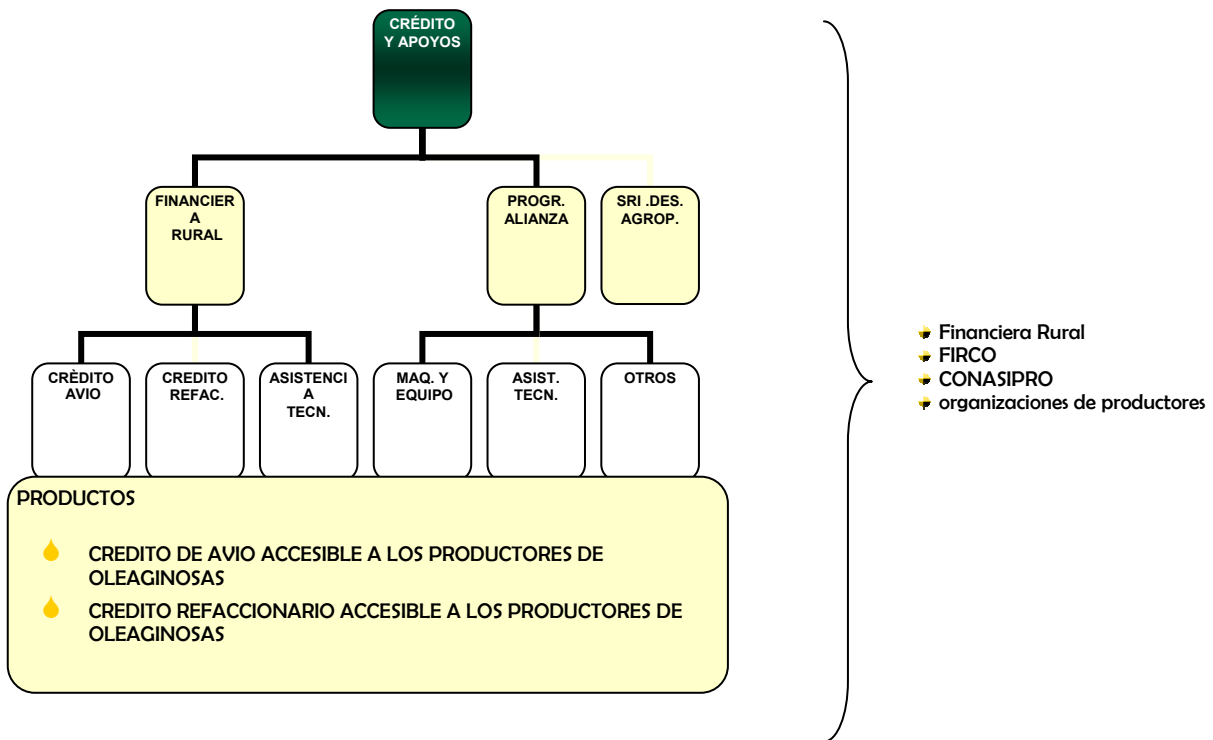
CRÉDITO Y APOYOS

FINANCIERA RURAL

PROGR. ALIANZA

SRI .DES. AGROP.

CRÈDITO AVIO

CREDITO REFAC.

ASISTENCIA TECN.

MAQ. Y EQUIPO

ASIST. TECN.

OTROS

PRODUCTOS

CREDITO DE AVIO ACCESIBLE A LOS PRODUCTORES DE OLEAGINOSAS

CREDITO REFACCIONARIO ACCESIBLE A LOS PRODUCTORES DE OLEAGINOSAS

Financiera Rural
FIRCO
CONASIPRO
organizaciones de productores